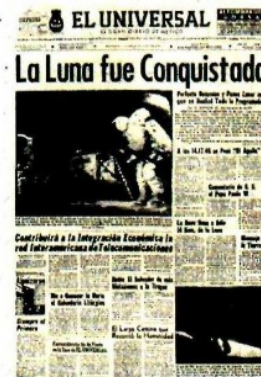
EL UNIVERSAL
EL GRAN DIARIO DE MEXICO
La Luna fue Conquistada
Perfecto Descenso y Pisaron Luna en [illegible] que se Realizó Todo lo Programado
A las 14.17.45 se Posó "El Águila"
Comunicación de EE. UU. al Papa Paulo VI
La Nave Llega a Salir 14 Horas, de la Luna
Contribuirá a la Integración Económica la red Interamericana de Telecomunicaciones
Iba a Conquistar la Nave al Astronauta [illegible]
Honra El Salvador de más Misiones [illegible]
El Largo Camino que Recorrió la Humanidad
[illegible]